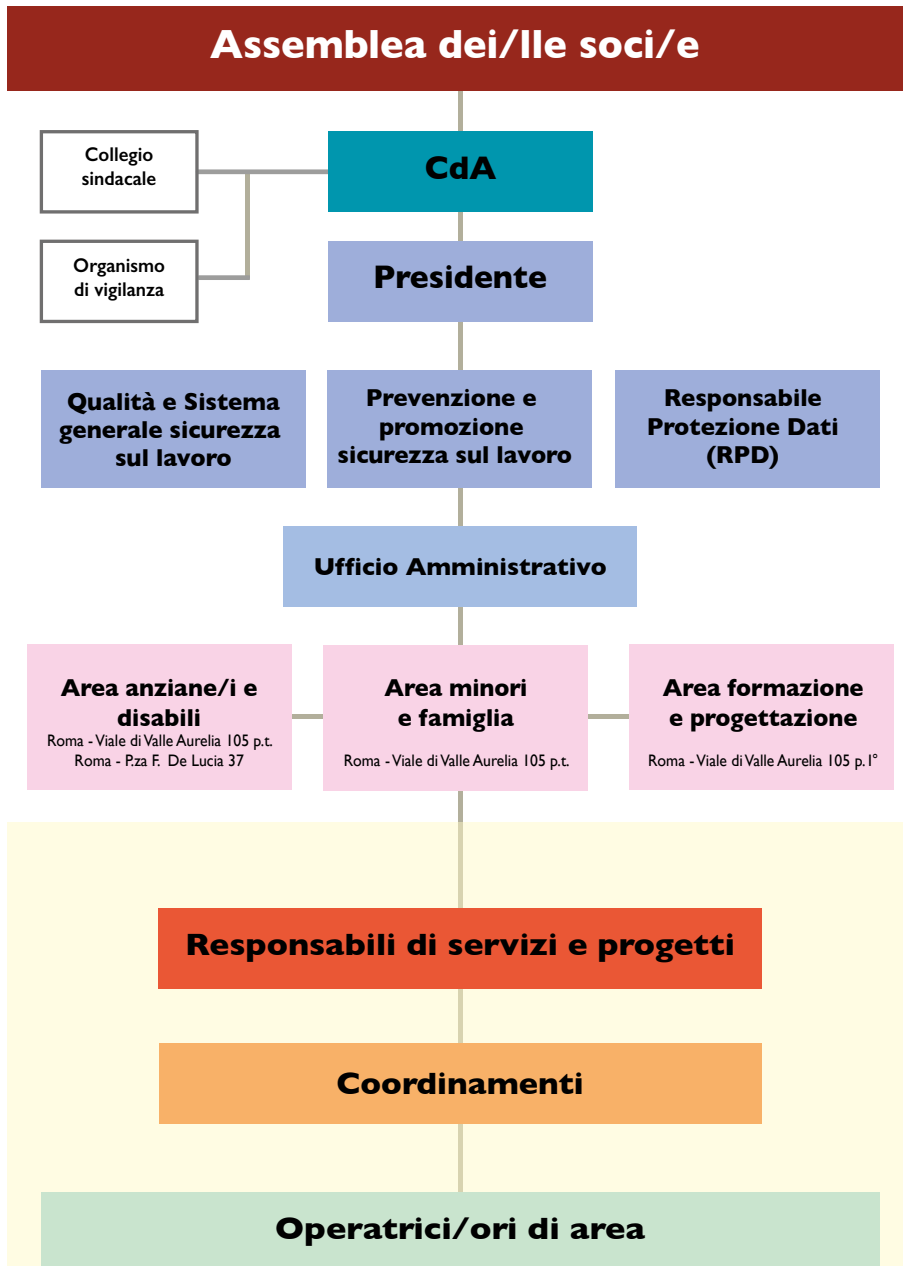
Assemblea dei/lle soci/e

Collegio sindacale

CdA

Organismo di vigilanza

Presidente

Qualità e Sistema generale sicurezza sul lavoro

Prevenzione e promozione sicurezza sul lavoro

Responsabile Protezione Dati (RPD)

Ufficio Amministrativo

Area anziane/i e disabili
Roma - Viale di Valle Aurelia 105 p.t.
Roma - P.za F. De Lucia 37

Area minori e famiglia
Roma - Viale di Valle Aurelia 105 p.t.

Area formazione e progettazione
Roma - Viale di Valle Aurelia 105 p. 1°

Responsabili di servizi e progetti

Coordinamenti

Operatrici/ori di area